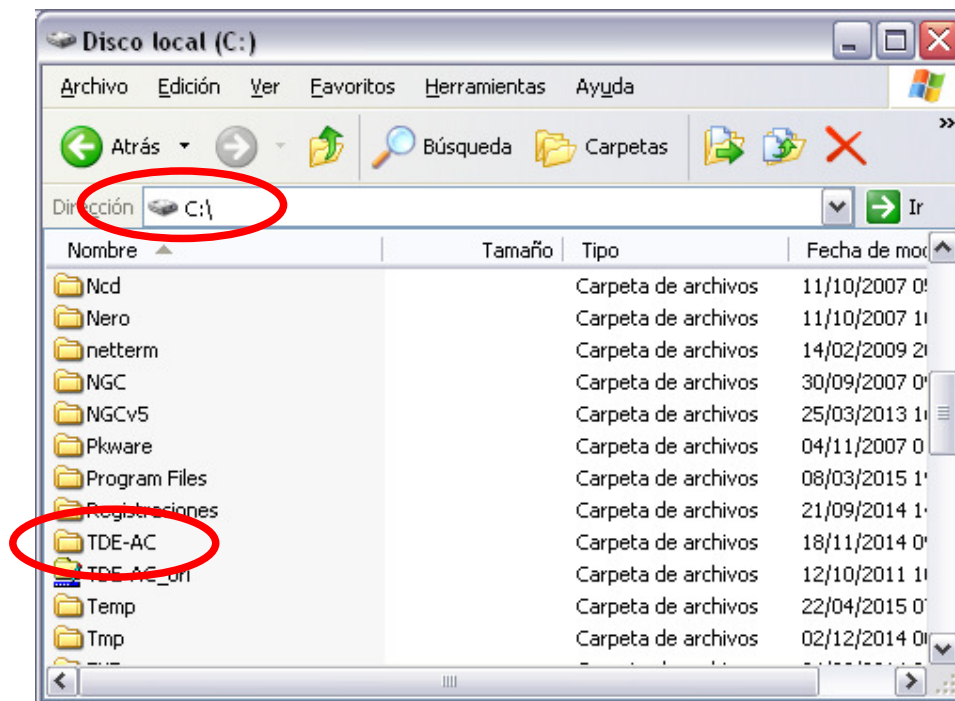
Disco local (C:)

Archivo Edición Ver Favoritos Herramientas Ayuda

Atrás Búsqueda Carpetas

Dirección C:\ Ir

| Nombre | Tamaño | Tipo | Fecha de mo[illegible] |
|---|---|---|---|
| Ncd | | Carpeta de archivos | 11/10/2007 0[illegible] |
| Nero | | Carpeta de archivos | 11/10/2007 1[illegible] |
| netterm | | Carpeta de archivos | 14/02/2009 2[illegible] |
| NGC | | Carpeta de archivos | 30/09/2007 0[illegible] |
| NGCv5 | | Carpeta de archivos | 25/03/2013 1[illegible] |
| Pkware | | Carpeta de archivos | 04/11/2007 0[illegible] |
| Program Files | | Carpeta de archivos | 08/03/2015 1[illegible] |
| Registraciones | | Carpeta de archivos | 21/09/2014 1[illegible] |
| TDE-AC | | Carpeta de archivos | 18/11/2014 0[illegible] |
| TDE-AC_ori | | Carpeta de archivos | 12/10/2011 1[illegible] |
| Temp | | Carpeta de archivos | 22/04/2015 0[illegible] |
| Tmp | | Carpeta de archivos | 02/12/2014 0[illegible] |